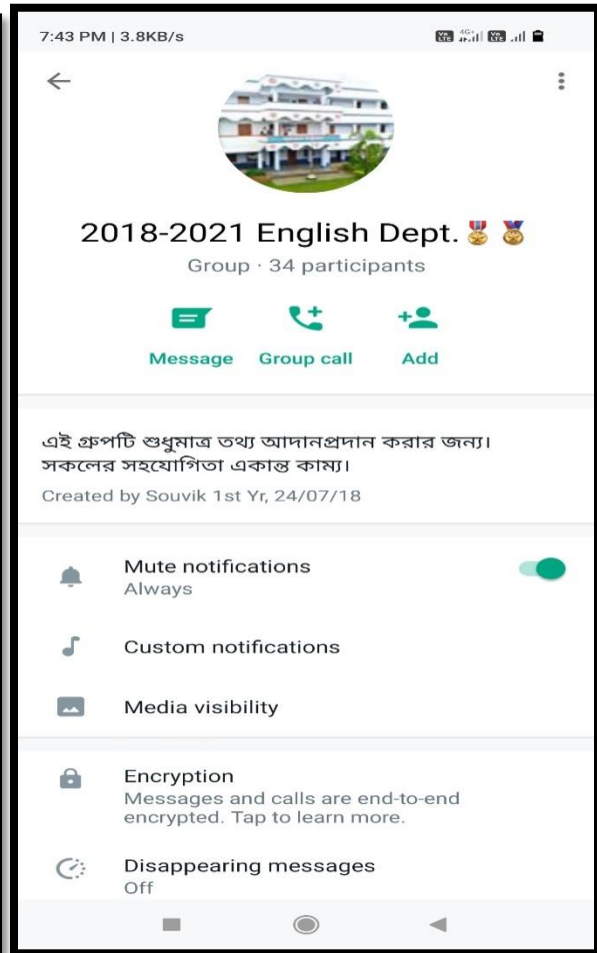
7:43 PM | 3.8KB/s

2018-2021 English Dept. 🎖️🏅
Group · 34 participants

Message Group call Add

এই গ্রুপটি শুধুমাত্র তথ্য আদানপ্রদান করার জন্য। সকলের সহযোগিতা একান্ত কাম্য।
Created by Souvik 1st Yr, 24/07/18

Mute notifications
Always

Custom notifications

Media visibility

Encryption
Messages and calls are end-to-end encrypted. Tap to learn more.

Disappearing messages
Off